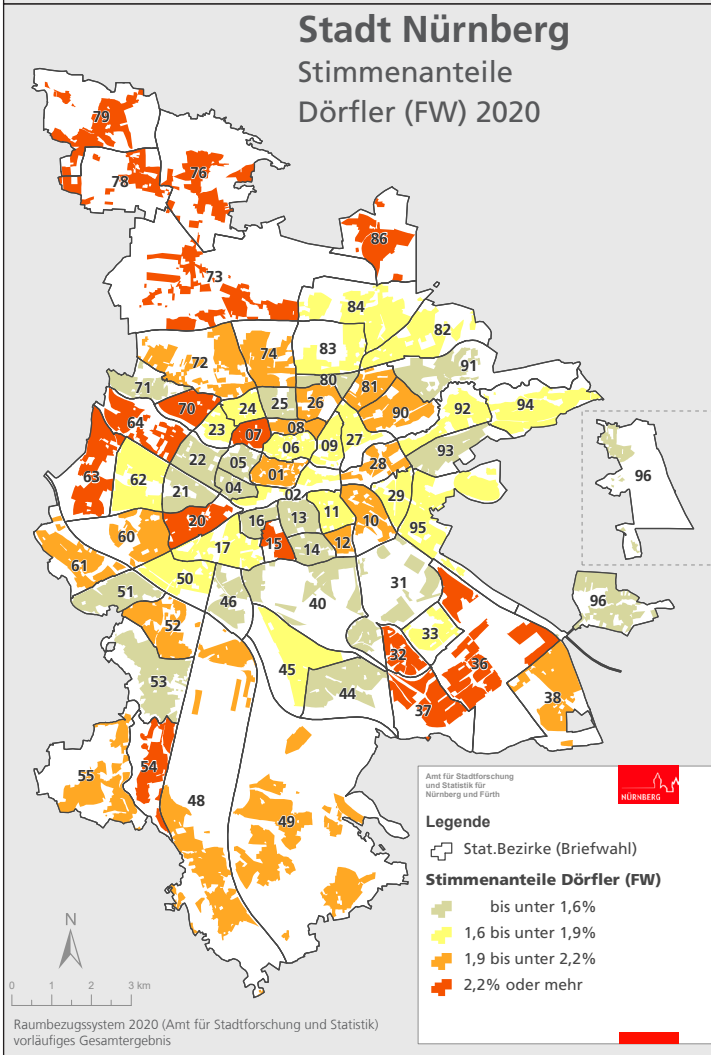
Stadt Nürnberg
Stimmenanteile
Dörfler (FW) 2020

79
78
76
86
73
84
82
72
74
83
91
71
80
81
70
25
26
90
92
94
64
24
23
07
08
27
93
96
06
09
22
05
28
63
62
01
21
04
02
29
11
13
16
20
10
60
95
15
14
12
17
61
31
50
51
46
40
52
96
33
32
36
45
53
44
38
37
55
54
48
49

Amt für Stadtforschung und Statistik für Nürnberg und Fürth
NÜRNBERG

Legende
Stat.Bezirke (Briefwahl)
Stimmenanteile Dörfler (FW)
bis unter 1,6%
1,6 bis unter 1,9%
1,9 bis unter 2,2%
2,2% oder mehr

N
0 1 2 3 km

Raumbezugssystem 2020 (Amt für Stadtforschung und Statistik)
vorläufiges Gesamtergebnis